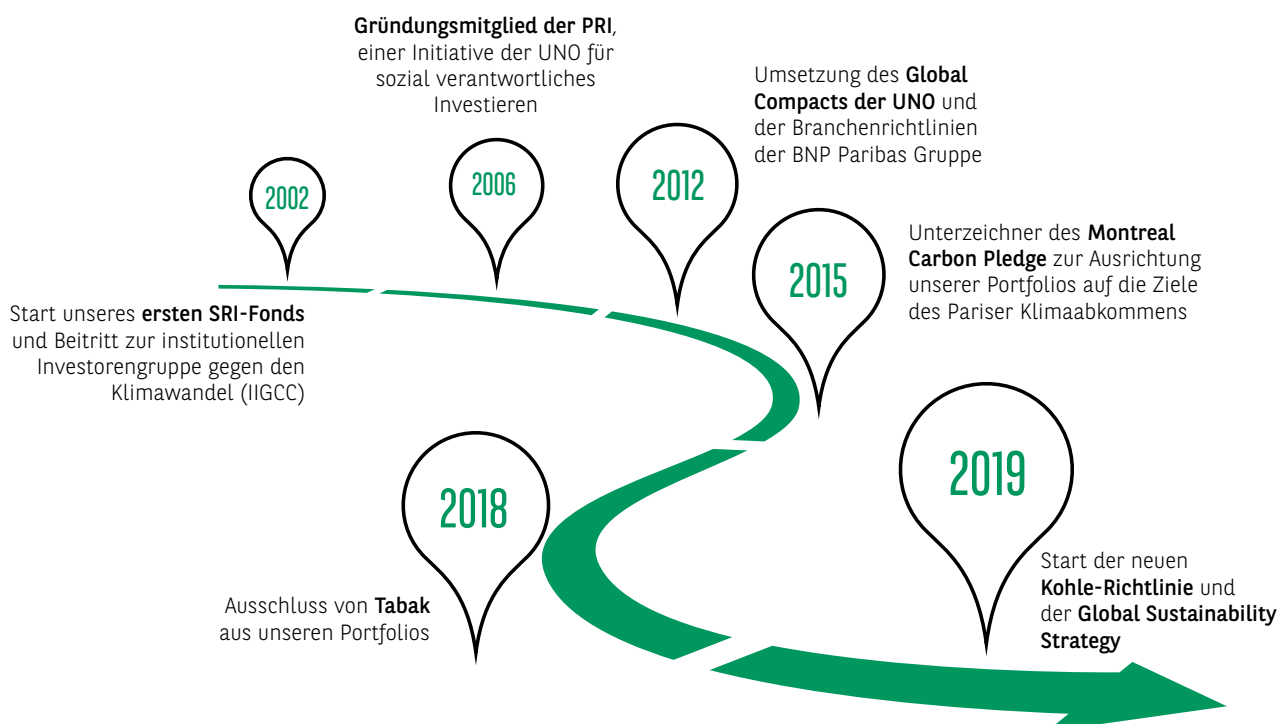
Gründungsmitglied der PRI, einer Initiative der UNO für sozial verantwortliches Investieren

Umsetzung des Global Compacts der UNO und der Branchenrichtlinien der BNP Paribas Gruppe

2002

2006

2012

Unterzeichner des Montreal Carbon Pledge zur Ausrichtung unserer Portfolios auf die Ziele des Pariser Klimaabkommens

2015

Start unseres ersten SRI-Fonds und Beitritt zur institutionellen Investorengruppe gegen den Klimawandel (IIGCC)

2018

2019

Start der neuen Kohle-Richtlinie und der Global Sustainability Strategy

Ausschluss von Tabak aus unseren Portfolios